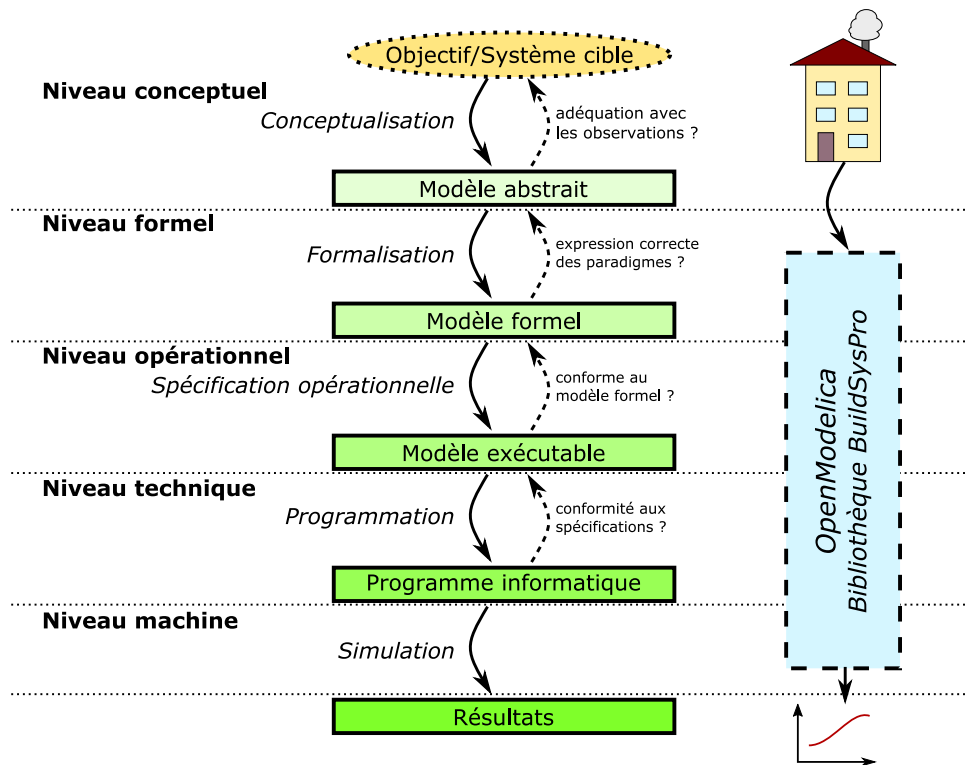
Objectif/Système cible

Niveau conceptuel

Conceptualisation

adéquation avec les observations ?

Modèle abstrait

Niveau formel

Formalisation

expression correcte des paradigmes ?

Modèle formel

Niveau opérationnel

Spécification opérationnelle

conforme au modèle formel ?

Modèle exécutable

Niveau technique

Programmation

conformité aux spécifications ?

Programme informatique

Niveau machine

Simulation

Résultats

OpenModelica
Bibliothèque BuildSysPro